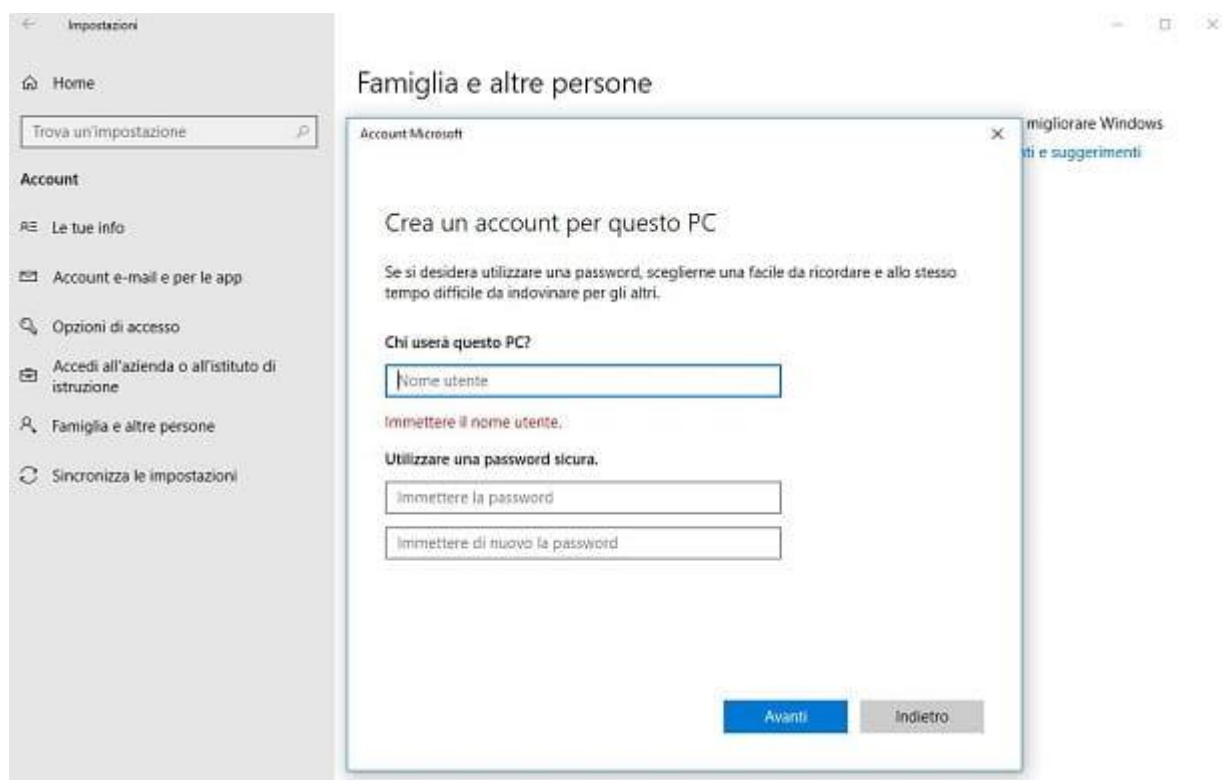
Impostazioni

Home

Trova un'impostazione

Account

Le tue info

Account e-mail e per le app

Opzioni di accesso

Accedi all'azienda o all'istituto di istruzione

Famiglia e altre persone

Sincronizza le impostazioni

Famiglia e altre persone

migliorare Windows

ti e suggerimenti

Account Microsoft

Crea un account per questo PC

Se si desidera utilizzare una password, sceglierne una facile da ricordare e allo stesso tempo difficile da indovinare per gli altri.

Chi userà questo PC?

Nome utente

Immettere il nome utente.

Utilizzare una password sicura.

Immettere la password

Immettere di nuovo la password

Avanti

Indietro